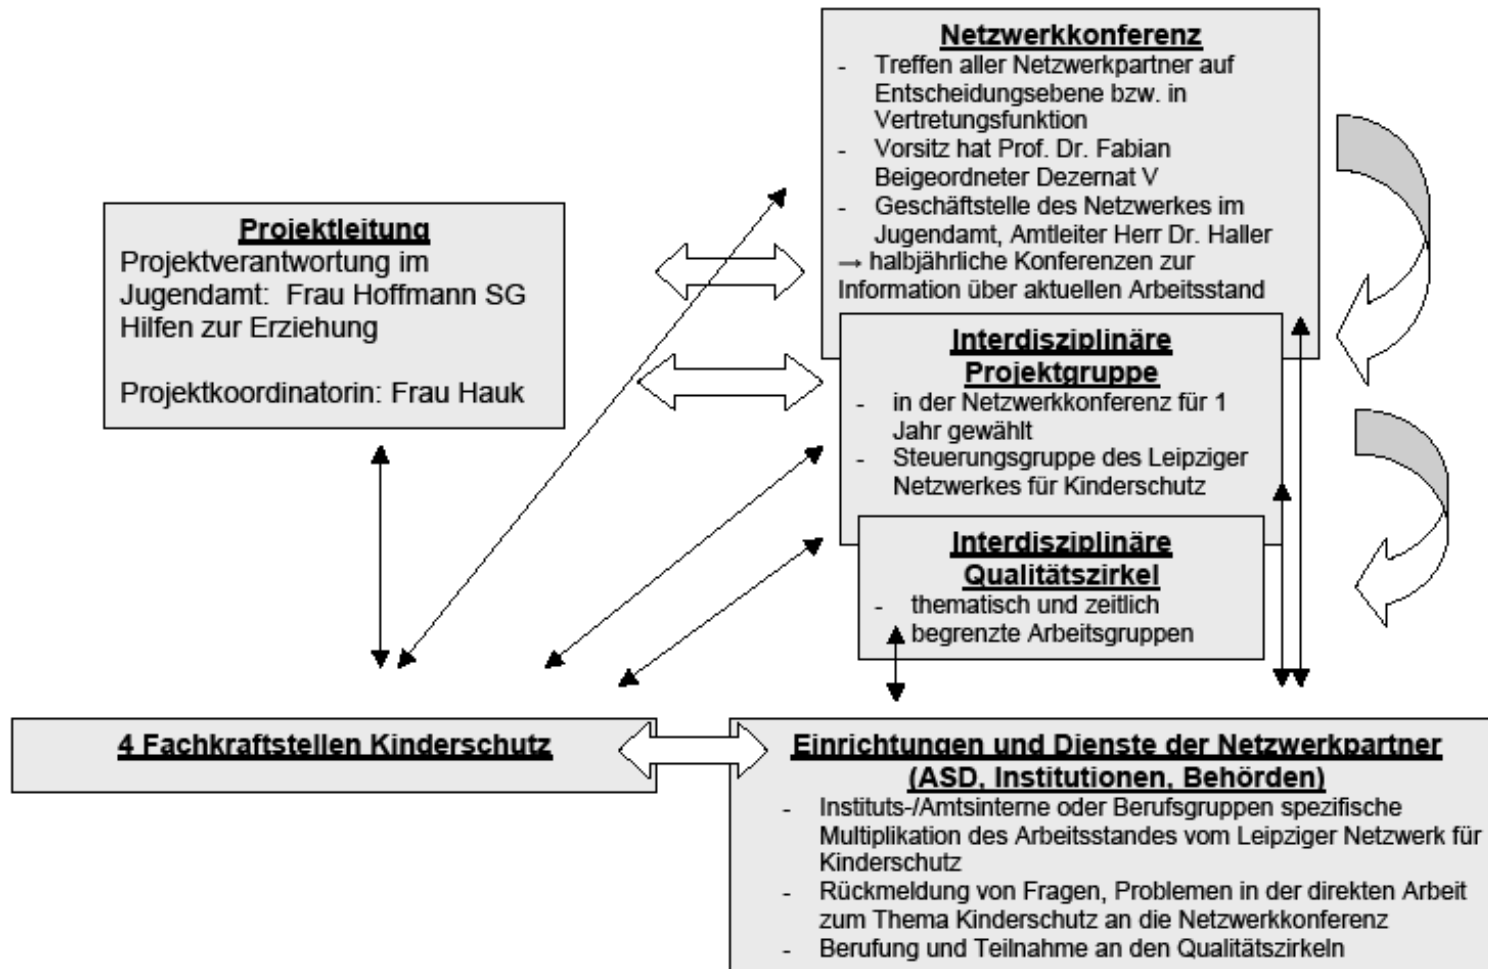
Netzwerkkonferenz
- Treffen aller Netzwerkpartner auf Entscheidungsebene bzw. in Vertretungsfunktion
- Vorsitz hat Prof. Dr. Fabian Beigeordneter Dezernat V
- Geschäftstelle des Netzwerkes im Jugendamt, Amtleiter Herr Dr. Haller
→ halbjährliche Konferenzen zur Information über aktuellen Arbeitsstand

Projektleitung
Projektverantwortung im Jugendamt: Frau Hoffmann SG Hilfen zur Erziehung

Projektkoordinatorin: Frau Hauk

Interdisziplinäre Projektgruppe
- in der Netzwerkkonferenz für 1 Jahr gewählt
- Steuerungsgruppe des Leipziger Netzwerkes für Kinderschutz

Interdisziplinäre Qualitätszirkel
- thematisch und zeitlich begrenzte Arbeitsgruppen

4 Fachkraftstellen Kinderschutz

Einrichtungen und Dienste der Netzwerkpartner (ASD, Institutionen, Behörden)
- Instituts-/Amtsinterne oder Berufsgruppen spezifische Multiplikation des Arbeitsstandes vom Leipziger Netzwerk für Kinderschutz
- Rückmeldung von Fragen, Problemen in der direkten Arbeit zum Thema Kinderschutz an die Netzwerkkonferenz
- Berufung und Teilnahme an den Qualitätszirkeln